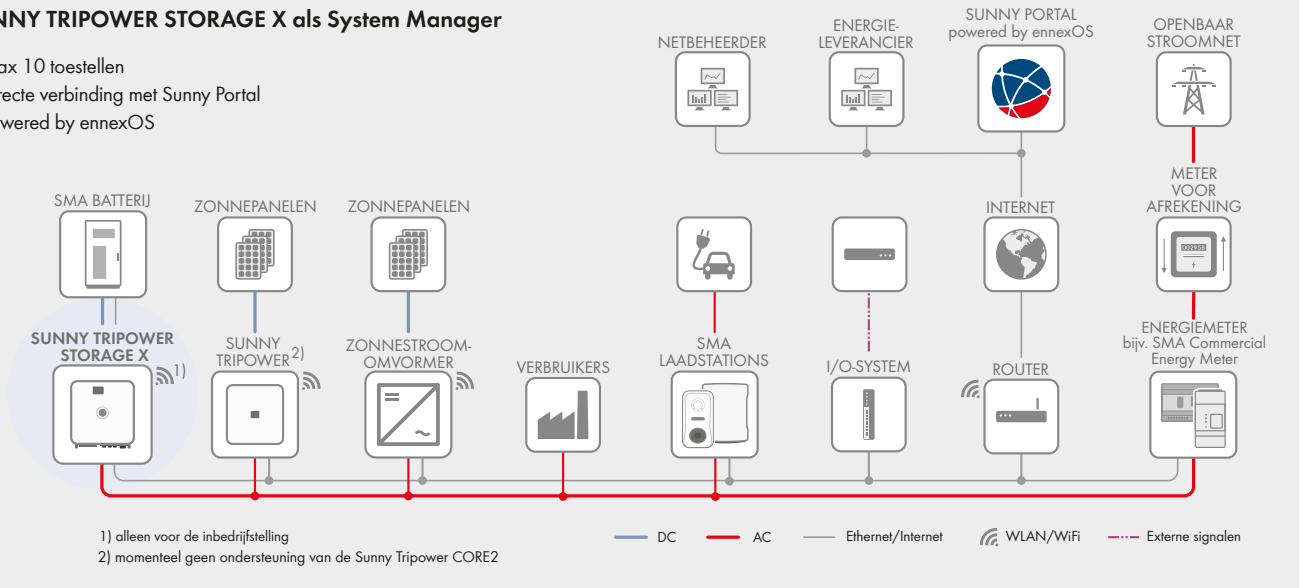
NNY TRIPOWER STORAGE X als System Manager

ax 10 toestellen
recte verbinding met Sunny Portal
wered by ennexOS

NETBEHEERDER

ENERGIE-LEVERANCIER

SUNNY PORTAL powered by ennexOS

OPENBAAR STROOMNET

METER VOOR AFREKENING

INTERNET

SMA BATTERIJ

ZONNEPANELEN

ZONNEPANELEN

SUNNY TRIPOWER STORAGE X 1)

SUNNY TRIPOWER 2)

ZONNESTROOM-OMVORMER

VERBRUIKERS

SMA LAADSTATIONS

I/O-SYSTEM

ROUTER

ENERGIEMETER bijv. SMA Commercial Energy Meter

1) alleen voor de inbedrijfstelling
2) momenteel geen ondersteuning van de Sunny Tripower CORE2

DC AC Ethernet/Internet WLAN/WiFi Externe signalen